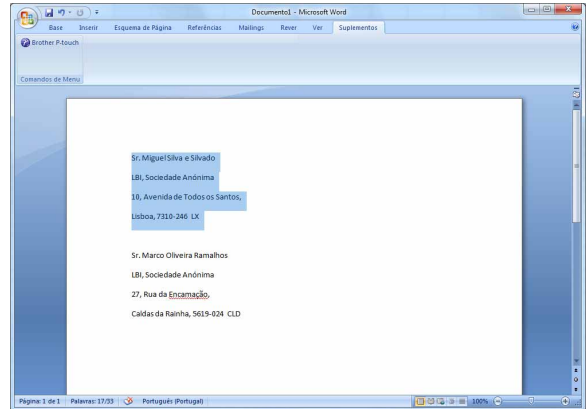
Documento1 - Microsoft Word

Base Inserir Esquema de Página Referências Mailings Rever Ver Suplementos

Brother P-touch

Comandos de Menu

Sr. Miguel Silva e Silvado

LBI, Sociedade Anónima

10, Avenida de Todos os Santos,

Lisboa, 7310-246 LX

Sr. Marco Oliveira Ramalhos

LBI, Sociedade Anónima

27, Rua da Encarnação,

Caldas da Rainha, 5619-024 CLD

Página: 1 de 1 Palavras: 17/33 Português (Portugal) 100%